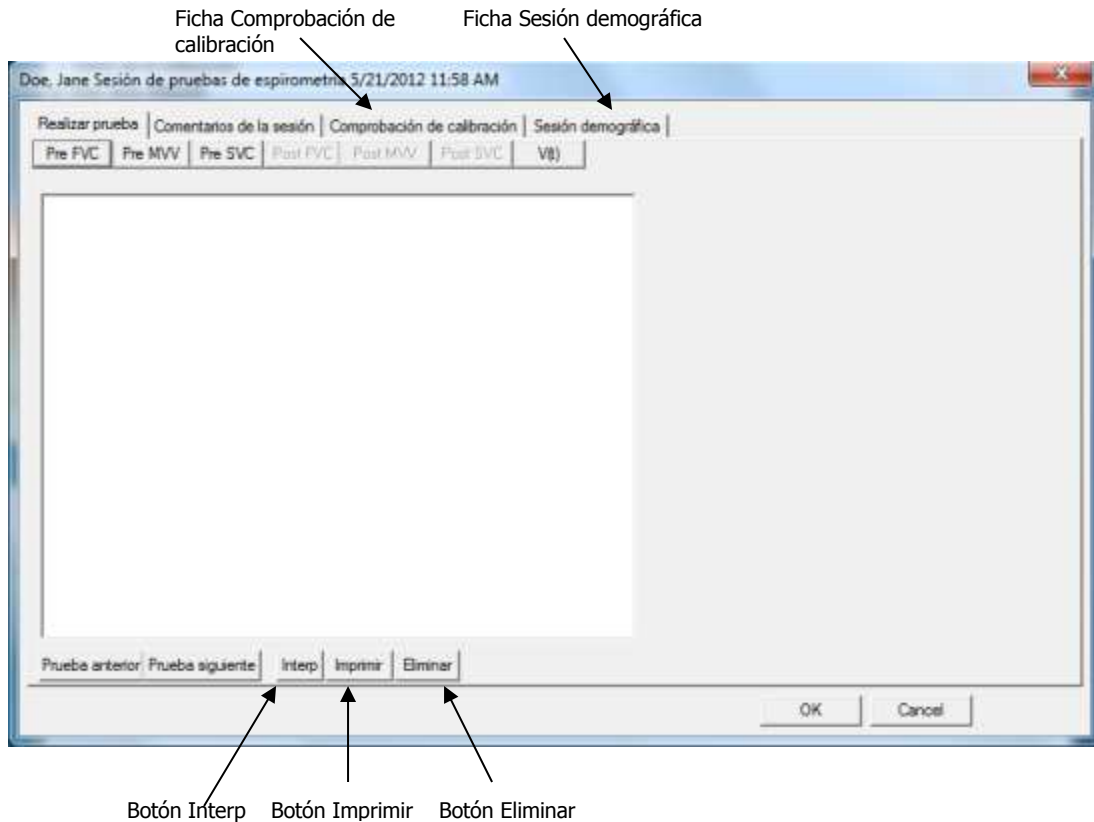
Ficha Comprobación de calibración

Ficha Sesión demográfica

Doe, Jane Sesión de pruebas de espirometría 5/21/2012 11:58 AM

Realizar prueba | Comentarios de la sesión | Comprobación de calibración | Sesión demográfica

Pre FVC | Pre MVV | Pre SVC | Post FVC | Post MVV | Post SVC | V(t)

Prueba anterior | Prueba siguiente | Interp | Imprimir | Eliminar

OK | Cancel

Botón Interp

Botón Imprimir

Botón Eliminar